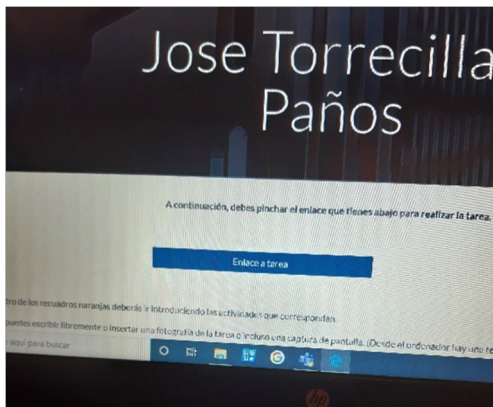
Jose Torrecilla
Paños

A continuación, debes pinchar el enlace que tienes abajo para realizar la tarea.

Enlace a tarea

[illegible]tro de los recuadros naranjas deberás ir introduciendo las actividades que correspondan.

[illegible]puedes escribir libremente o insertar una fotografía de la tarea o incluso una captura de pantalla. (Desde el ordenador hay una te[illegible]

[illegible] aquí para buscar

hp